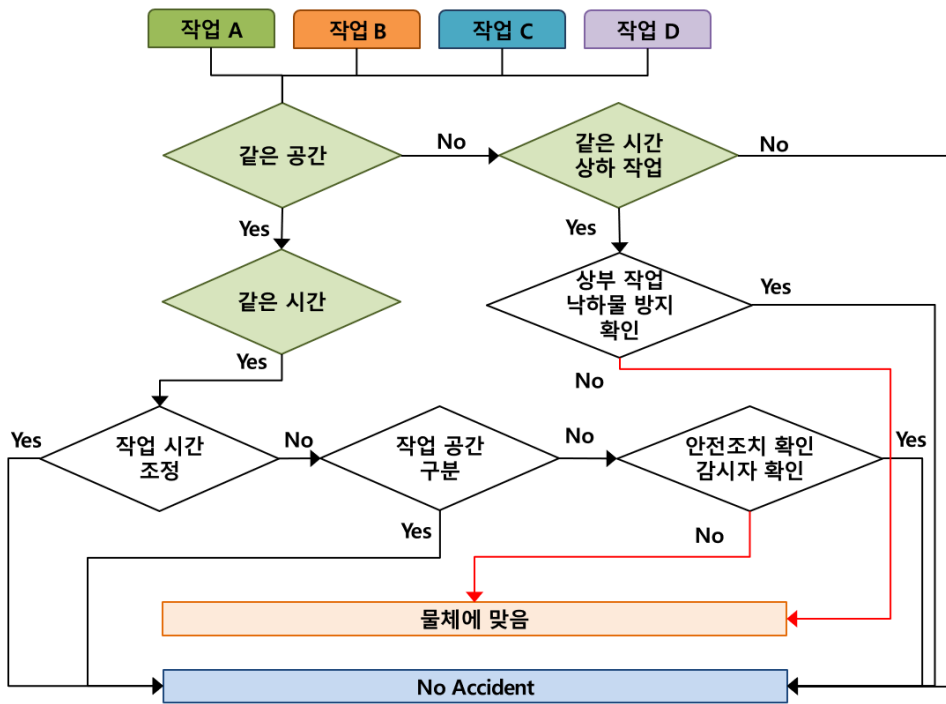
작업 A
작업 B
작업 C
작업 D

같은 공간
No
같은 시간 상하 작업
No

Yes
Yes

같은 시간
상부 작업 낙하물 방지 확인
Yes

Yes
No

Yes
작업 시간 조정
No
작업 공간 구분
No
안전조치 확인 감시자 확인
Yes

Yes
No

물체에 맞음

No Accident